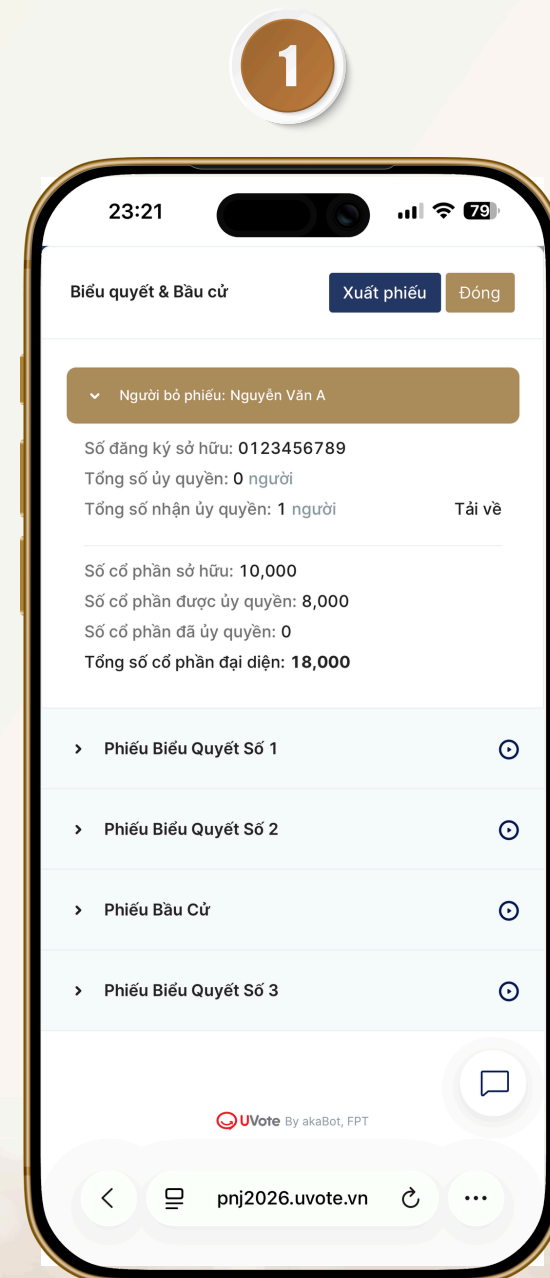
1

23:21

79

Biểu quyết & Bầu cử

Xuất phiếu

Đóng

Người bỏ phiếu: Nguyễn Văn A

Số đăng ký sở hữu: 0123456789

Tổng số ủy quyền: 0 người

Tổng số nhận ủy quyền: 1 người

Tải về

Số cổ phần sở hữu: 10,000

Số cổ phần được ủy quyền: 8,000

Số cổ phần đã ủy quyền: 0

Tổng số cổ phần đại diện: 18,000

Phiếu Biểu Quyết Số 1

Phiếu Biểu Quyết Số 2

Phiếu Bầu Cử

Phiếu Biểu Quyết Số 3

UVote By akaBot, FPT

pnj2026.uvote.vn